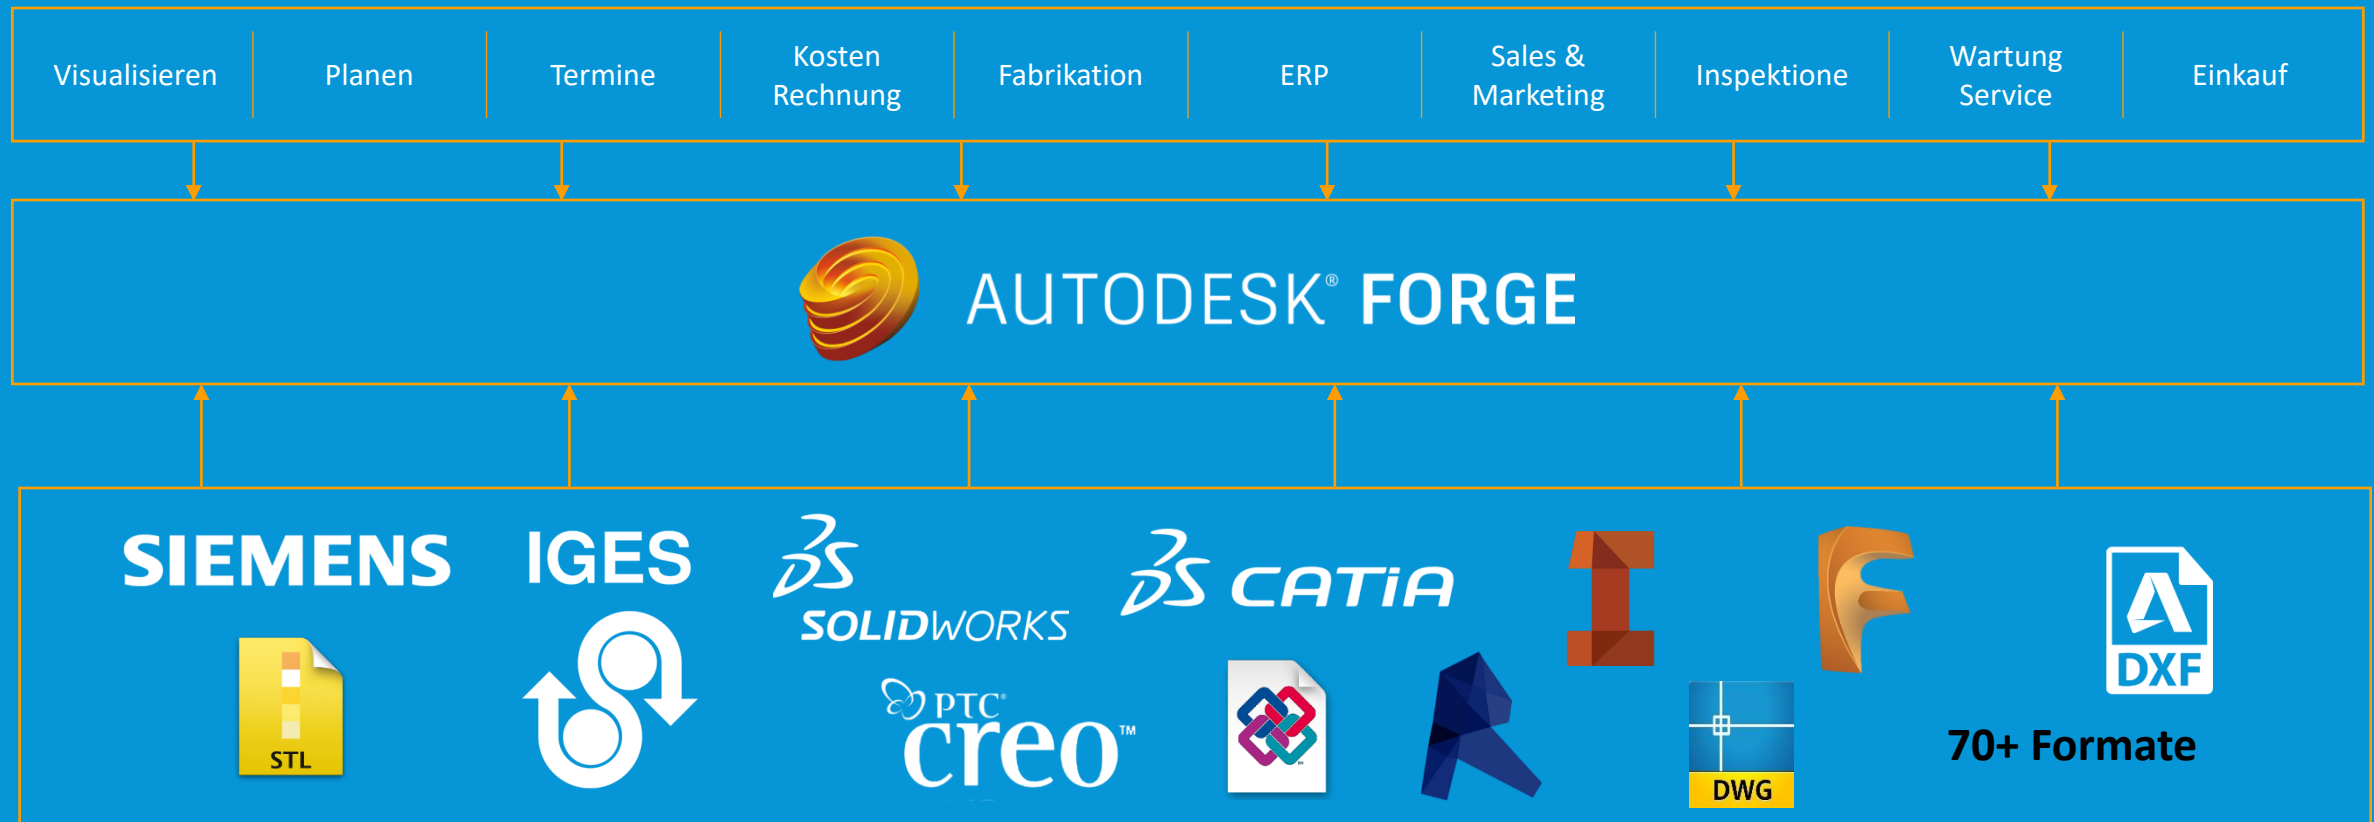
Visualisieren | Planen | Termine | Kosten Rechnung | Fabrikation | ERP | Sales & Marketing | Inspektione | Wartung Service | Einkauf

AUTODESK® FORGE

SIEMENS
IGES
SOLIDWORKS
CATIA
STL
PTC creo™
DWG
DXF
70+ Formate